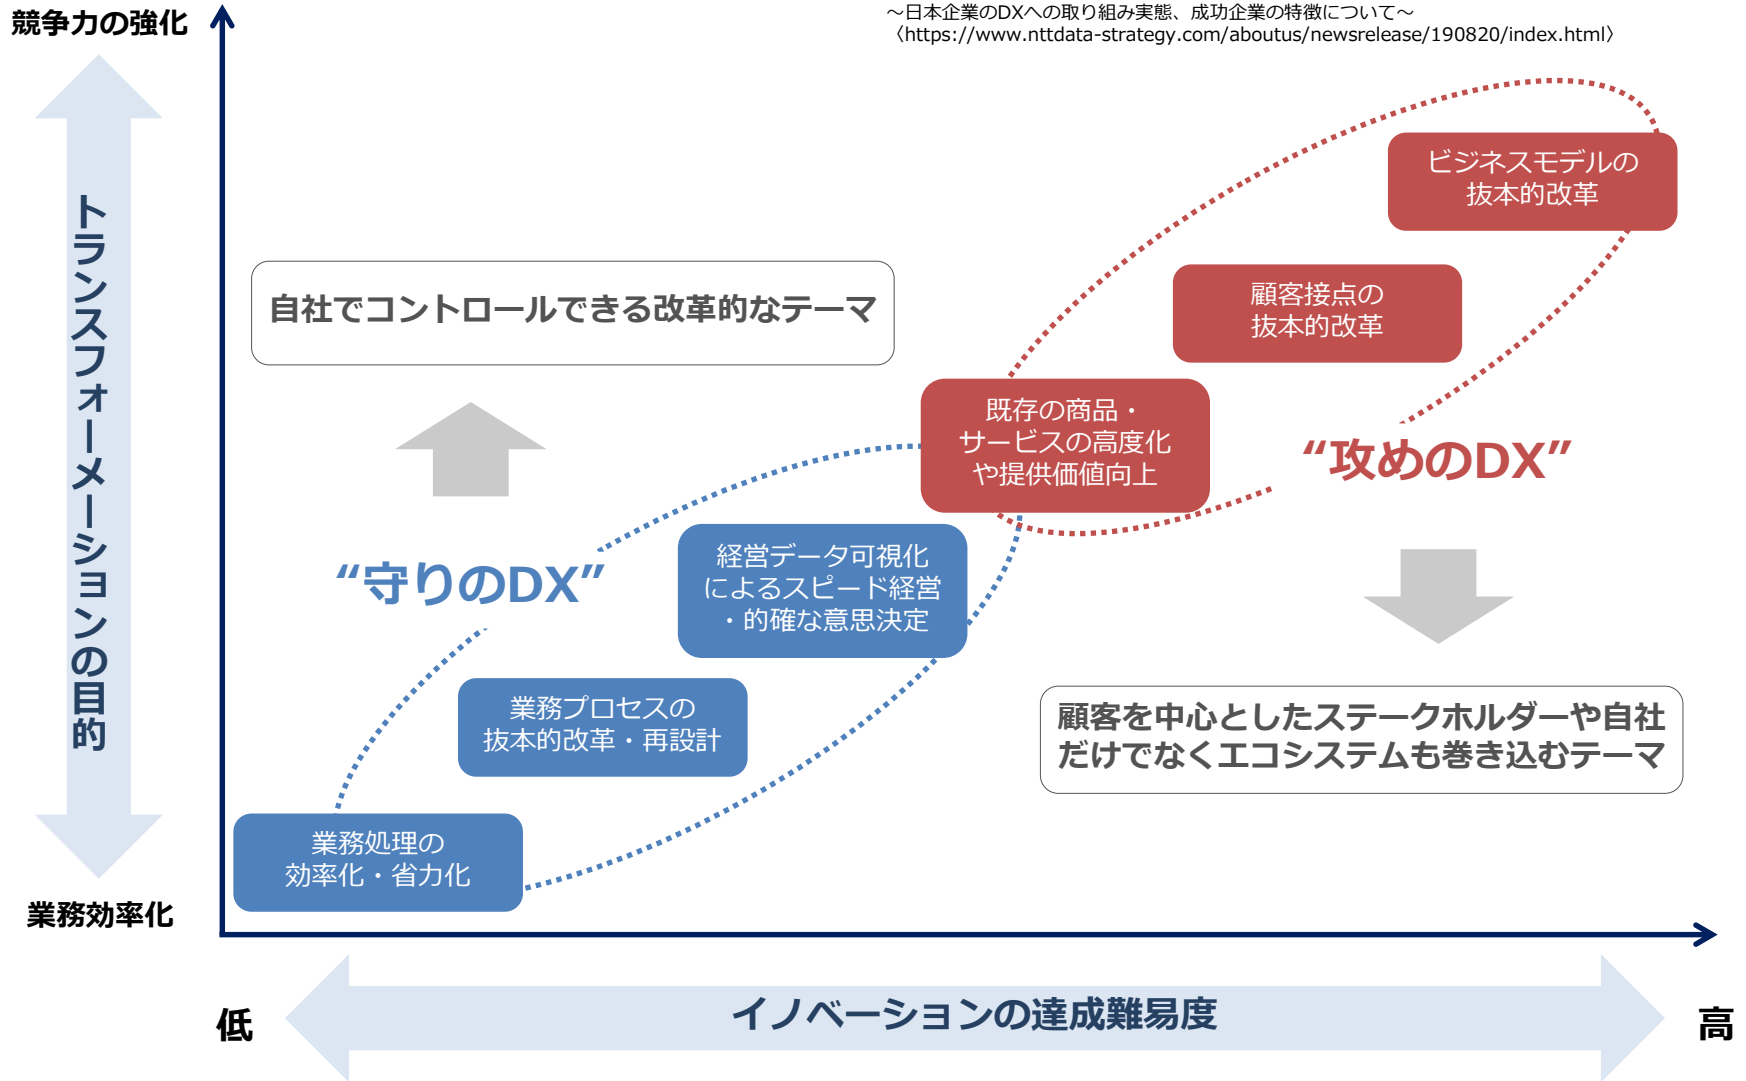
競争力の強化

～日本企業のDXへの取り組み実態、成功企業の特徴について～
〈https://www.nttdata-strategy.com/aboutus/newsrelease/190820/index.html〉

トランスフォーメーションの目的

ビジネスモデルの
抜本的改革

自社でコントロールできる改革的なテーマ

顧客接点の
抜本的改革

既存の商品・
サービスの高度化
や提供価値向上

“攻めのDX”

“守りのDX”

経営データ可視化
によるスピード経営
・的確な意思決定

業務プロセスの
抜本的改革・再設計

顧客を中心としたステークホルダーや自社だけでなくエコシステムも巻き込むテーマ

業務処理の
効率化・省力化

業務効率化

低

イノベーションの達成難易度

高